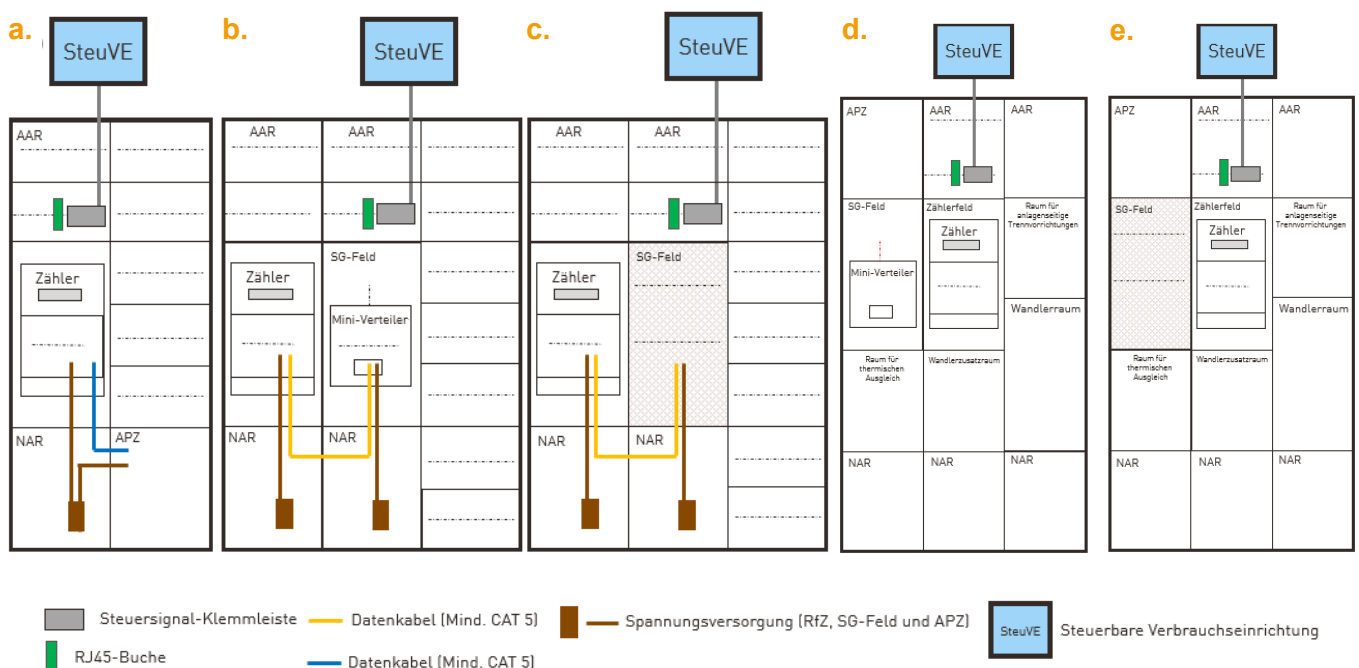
a.

SteuVE

AAR

Zähler

NAR

APZ

b.

SteuVE

AAR

AAR

Zähler

SG-Feld

Mini-Verteiler

NAR

NAR

c.

SteuVE

AAR

AAR

Zähler

SG-Feld

NAR

NAR

d.

SteuVE

APZ

AAR

AAR

SG-Feld

Mini-Verteiler

Zählerfeld

Zähler

Raum für anlagenseitige Trennvorrichtungen

Wandlerraum

Raum für thermischen Ausgleich

Wandlerzusatzraum

NAR

NAR

NAR

e.

SteuVE

APZ

AAR

AAR

SG-Feld

Zählerfeld

Zähler

Raum für anlagenseitige Trennvorrichtungen

Wandlerraum

Raum für thermischen Ausgleich

Wandlerzusatzraum

NAR

NAR

NAR

Steuersignal-Klemmleiste

RJ45-Buche

Datenkabel (Mind. CAT 5)

Datenkabel (Mind. CAT 5)

Spannungsversorgung (RfZ, SG-Feld und APZ)

SteuVE

Steuerbare Verbrauchseinrichtung